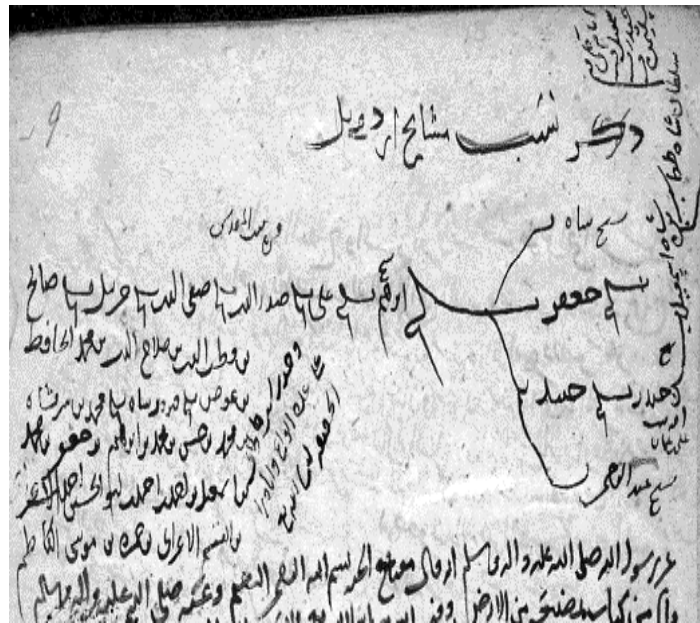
ذکر نسب مشایخ اردبیل

9

شیخ شاه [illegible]

شیخ جعفر

شیخ جنید

شیخ حیدر

شیخ صدر الدین

و من عبد الملک

ابو القسم شیخ علی شیخ صدر الدین شیخ صفی الدین جبرئیل صالح

قطب الدین صلاح الدین محمد الحافظ

عوض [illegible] درویش شاه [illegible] محمد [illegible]

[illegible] محمد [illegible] ابو القسم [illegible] جعفر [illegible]

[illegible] احمد ابو الحسن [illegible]

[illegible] الاعرابی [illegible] موسی الکاظم

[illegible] رسول الله صلی الله علیه و آله و سلم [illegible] بسم الله العظیم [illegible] صلی الله علیه و آله و سلم

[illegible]

سلطان شاه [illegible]